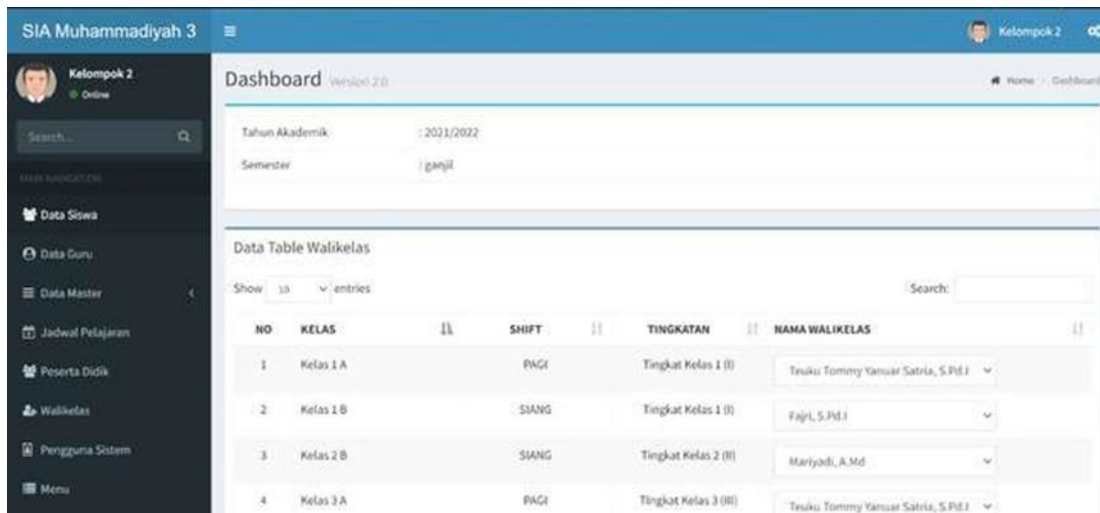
SIA Muhammadiyah 3

Kelompok 2

Kelompok 2
Online

Search...

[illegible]

Data Siswa
Data Guru
Data Master
Jadwal Pelajaran
Peserta Didik
Walikelas
Pengguna Sistem
Menu

Dashboard Version 2.0

Home > Dashboard

Tahun Akademik : 2021/2022
Semester : ganjil

Data Table Walikelas

Show 10 entries

Search:

| NO | KELAS | SHIFT | TINGKATAN | NAMA WALIKELAS |
|---|---|---|---|---|
| 1 | Kelas 1 A | PAGI | Tingkat Kelas 1 (I) | Teuku Tommy Yanuar Satria, S.Pd.I |
| 2 | Kelas 1 B | SIANG | Tingkat Kelas 1 (I) | Fajri, S.Pd.I |
| 3 | Kelas 2 B | SIANG | Tingkat Kelas 2 (II) | Mariyadi, A.Md |
| 4 | Kelas 3 A | PAGI | Tingkat Kelas 3 (III) | Teuku Tommy Yanuar Satria, S.Pd.I |